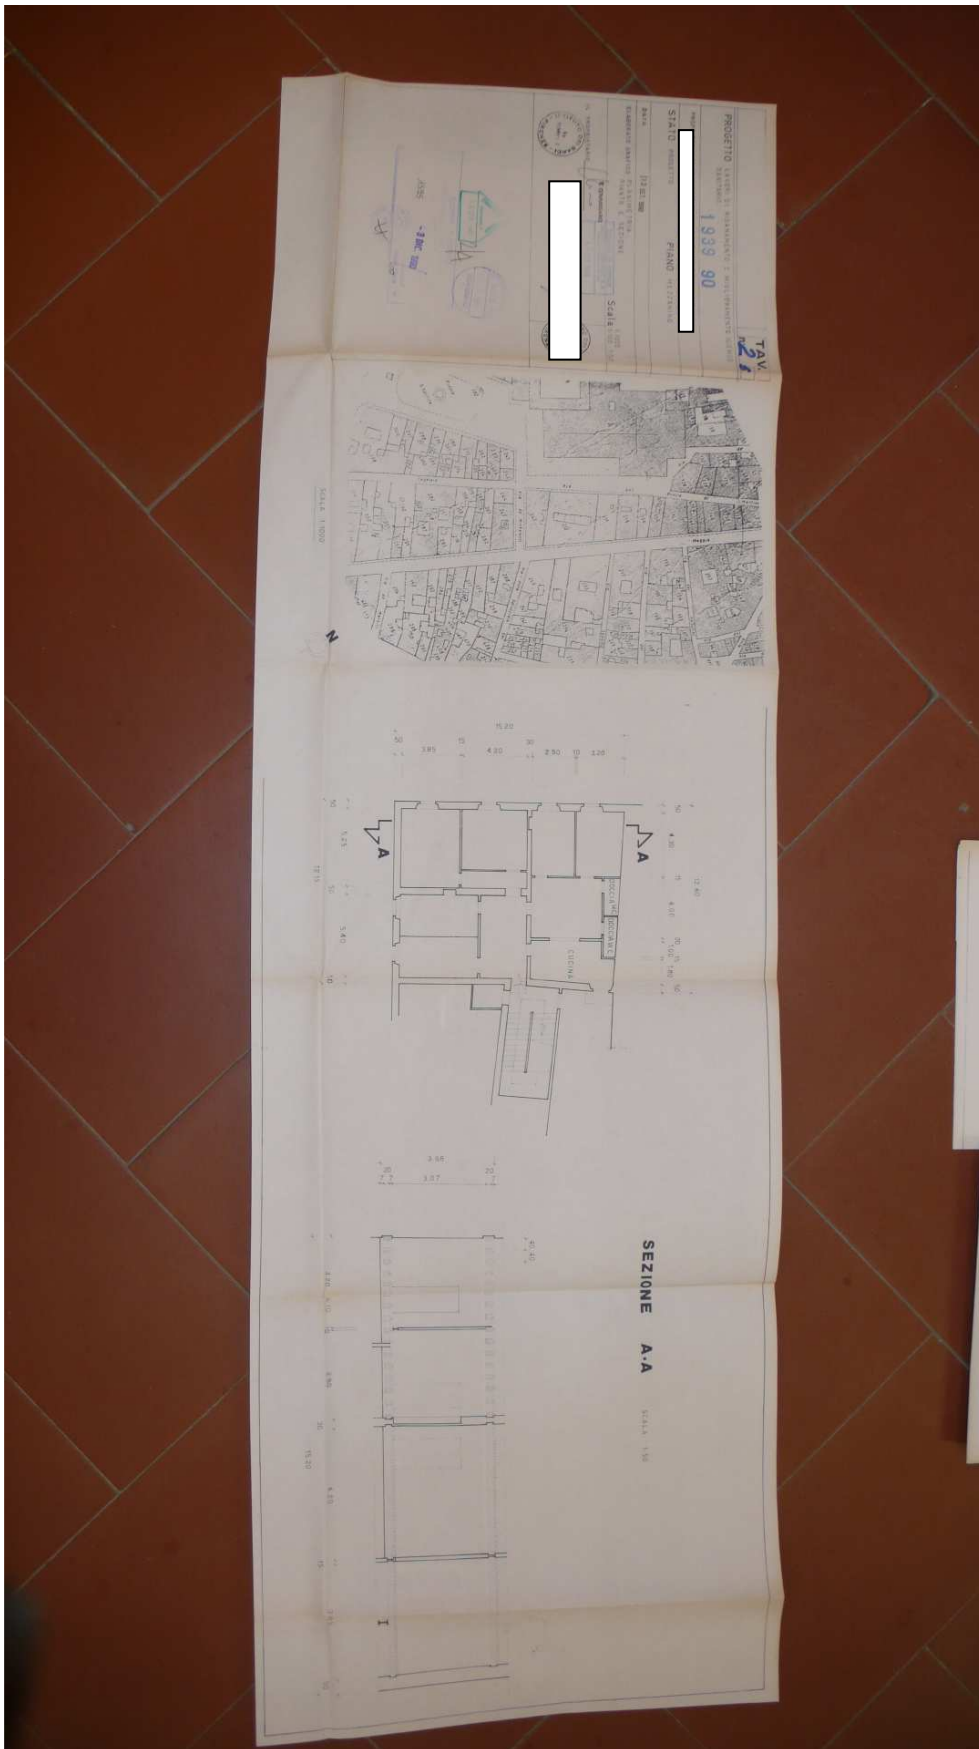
PROGETTO LAVORI DI RISANAMENTO E MIGLIORAMENTO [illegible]

1939 90

TAV. 2

STATO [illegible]

PIANO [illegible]

Scala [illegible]

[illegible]

-3 DIC 1990

SCALA 1:1000

N

15,20

3,85

4,20

2,90

3,20

A

A

DOCCIA W.C.

DOCCIA W.C.

CUCINA

SEZIONE A-A

SCALA 1:50

15,20